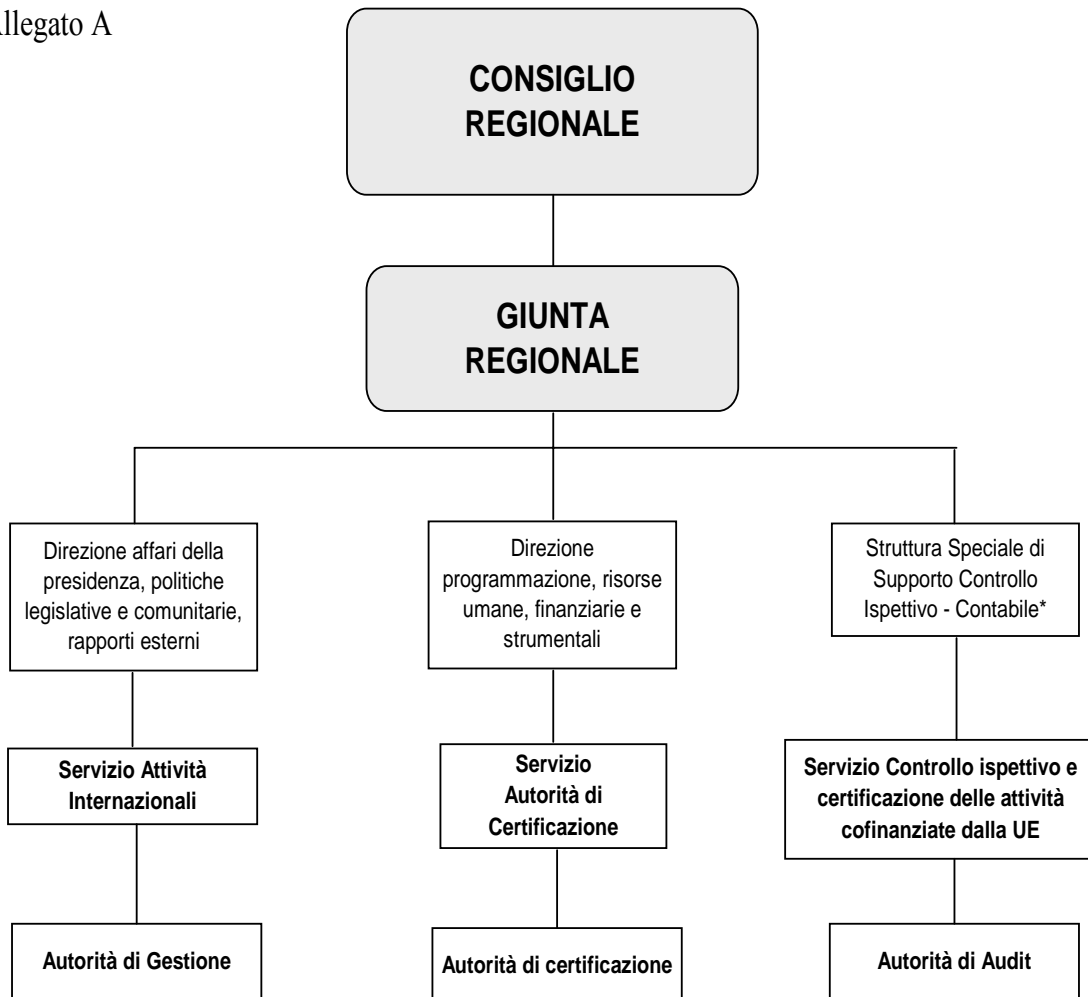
llegato A

CONSIGLIO REGIONALE

GIUNTA REGIONALE

Direzione affari della presidenza, politiche legislative e comunitarie, rapporti esterni

Servizio Attività Internazionali

Autorità di Gestione

Direzione programmazione, risorse umane, finanziarie e strumentali

Servizio Autorità di Certificazione

Autorità di certificazione

Struttura Speciale di Supporto Controllo Ispettivo - Contabile*

Servizio Controllo ispettivo e certificazione delle attività cofinanziate dalla UE

Autorità di Audit